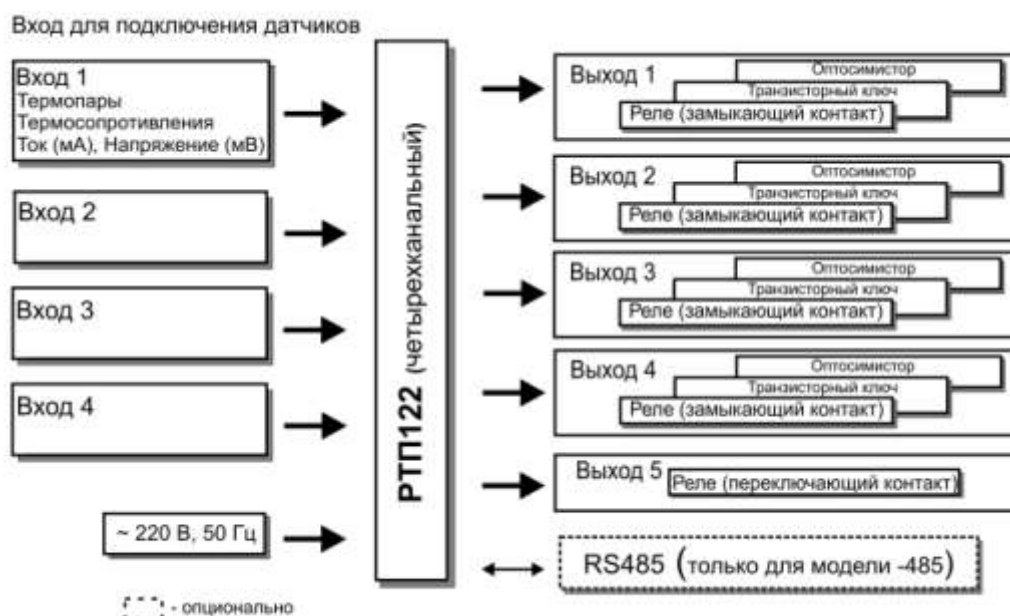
Вход для подключения датчиков

Вход 1
Термопары
Термосопротивления
Ток (мА), Напряжение (мВ)

Вход 2

Вход 3

Вход 4

~ 220 В, 50 Гц

РТП122 (четырехканальный)

Выход 1
Оптосимистор
Транзисторный ключ
Реле (замыкающий контакт)

Выход 2
Оптосимистор
Транзисторный ключ
Реле (замыкающий контакт)

Выход 3
Оптосимистор
Транзисторный ключ
Реле (замыкающий контакт)

Выход 4
Оптосимистор
Транзисторный ключ
Реле (замыкающий контакт)

Выход 5 Реле (переключающий контакт)

RS485 (только для модели -485)

- опционально